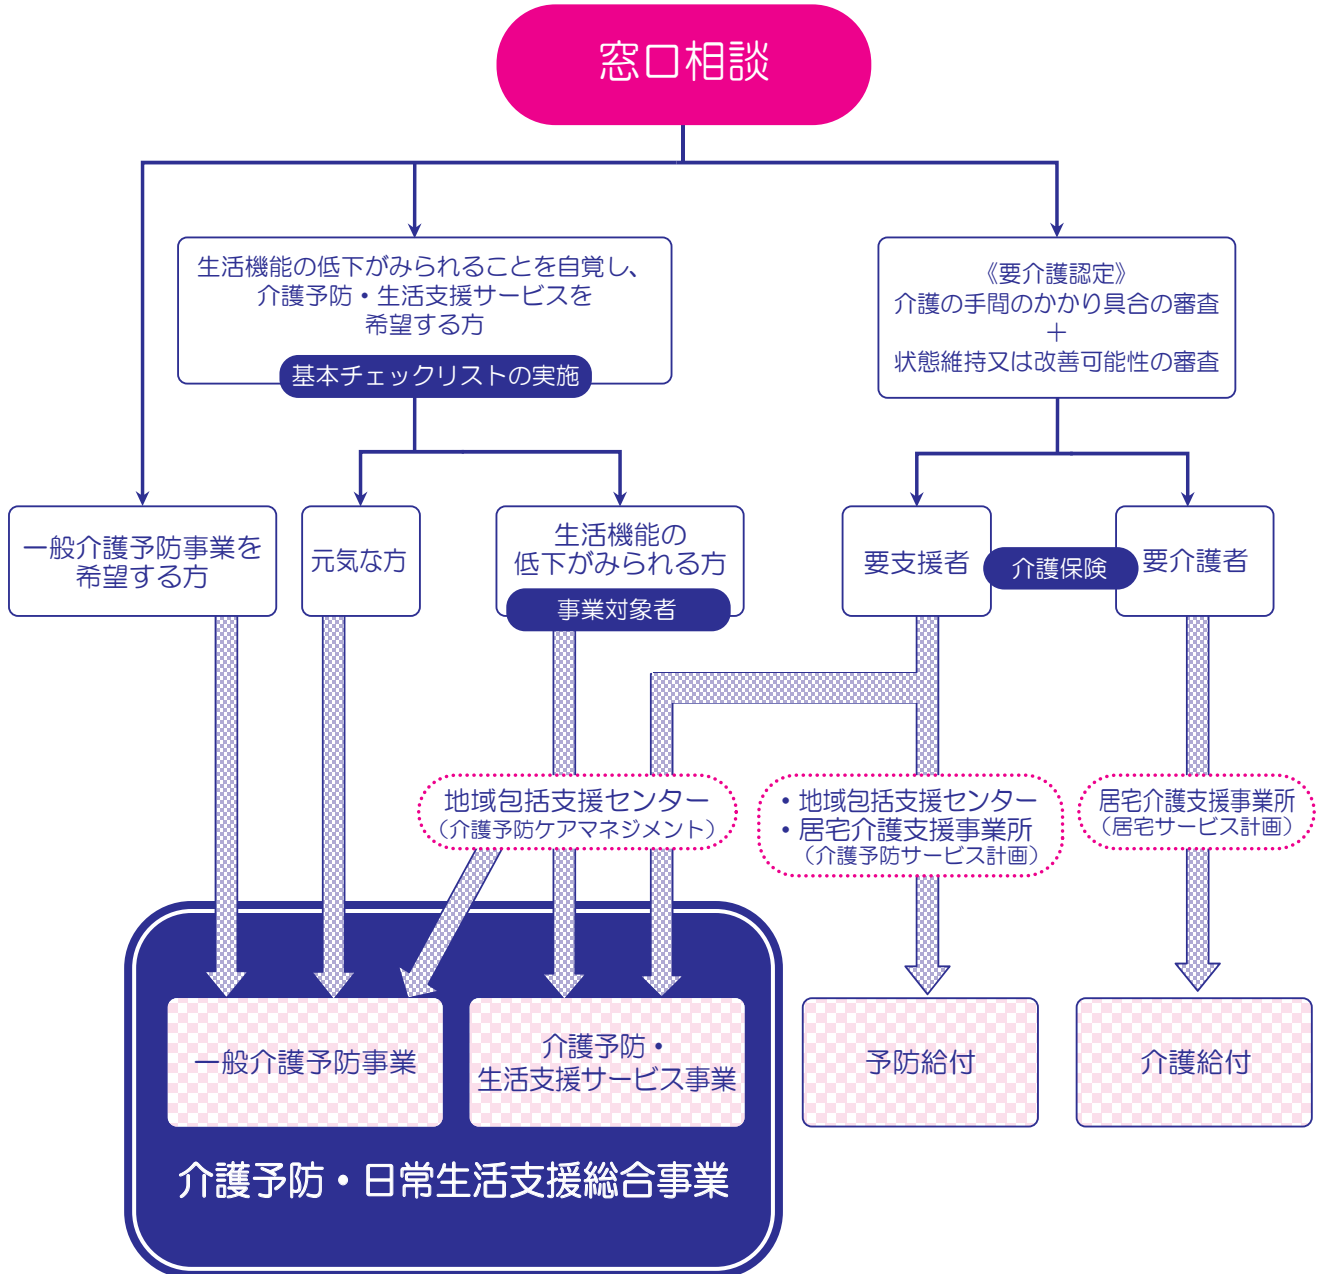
窓口相談

生活機能の低下がみられることを自覚し、介護予防・生活支援サービスを希望する方

基本チェックリストの実施

《要介護認定》
介護の手間のかかり具合の審査
＋
状態維持又は改善可能性の審査

一般介護予防事業を希望する方

元気な方

生活機能の低下がみられる方

事業対象者

要支援者

介護保険

要介護者

地域包括支援センター
（介護予防ケアマネジメント）

・地域包括支援センター
・居宅介護支援事業所
（介護予防サービス計画）

居宅介護支援事業所
（居宅サービス計画）

一般介護予防事業

介護予防・生活支援サービス事業

予防給付

介護給付

介護予防・日常生活支援総合事業